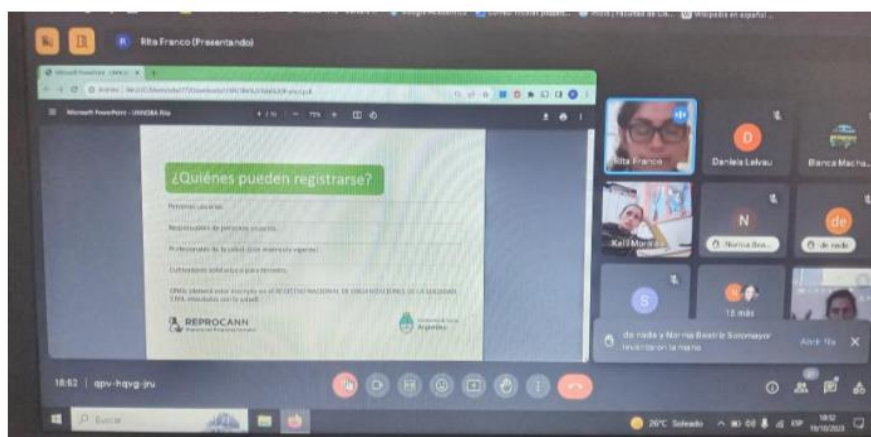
Rita Franco (Presentando)

Microsoft PowerPoint - UNNOBA Rita

¿Quiénes pueden registrarse?

Personas usuarias.

Responsables de personas usuarias.

Profesionales de la salud (con matrícula vigente).

Cultivadores solidarios o para terceros.

ONGs (deberá estar inscripto en el REGISTRO NACIONAL DE ORGANIZACIONES DE LA SOCIEDAD CIVIL vinculadas con la salud).

REPROCANN

Argentina

Rita Franco

Daniela Leivau

Blanca Macha...

Keli Moraes

N

Norma Bea...

de

de nada

S

15 más

de nada y Norma Beatriz Sotomayor levantaron la mano

Abrir fila

18:52 | qpv-hqvg-jru

Buscar

26°C Soleado

18:52
10/10/2023